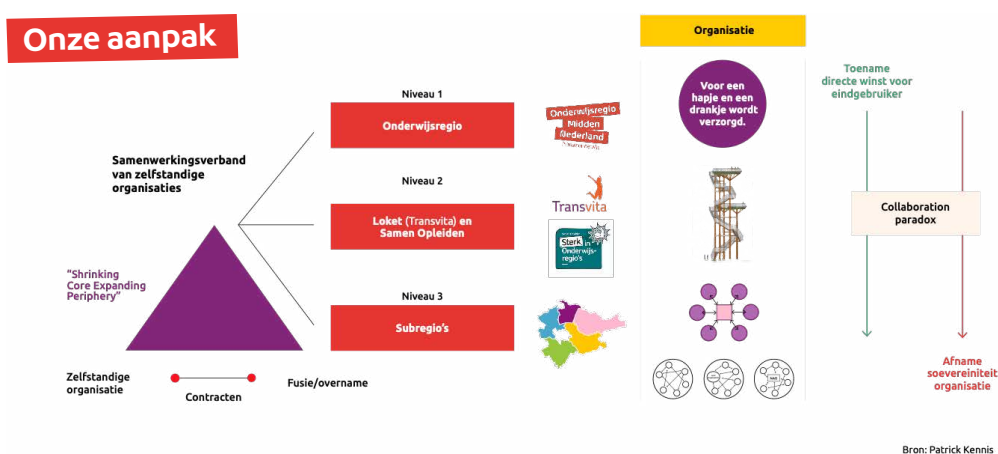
Onze aanpak

Samenwerkingsverband van zelfstandige organisaties

"Shrinking Core Expanding Periphery"

Zelfstandige organisatie

Contracten

Fusie/overname

Niveau 1

Onderwijsregio

Niveau 2

Loket (Transvita) en Samen Opleiden

Niveau 3

Subregio's

Onderwijsregio Midden Nederland

Transvita

Sterk in Onderwijsregio's

Organisatie

Voor een hapje en een drankje wordt verzorgd.

Toename directe winst voor eindgebruiker

Collaboration paradox

Afname soevereiniteit organisatie

Bron: Patrick Kennis